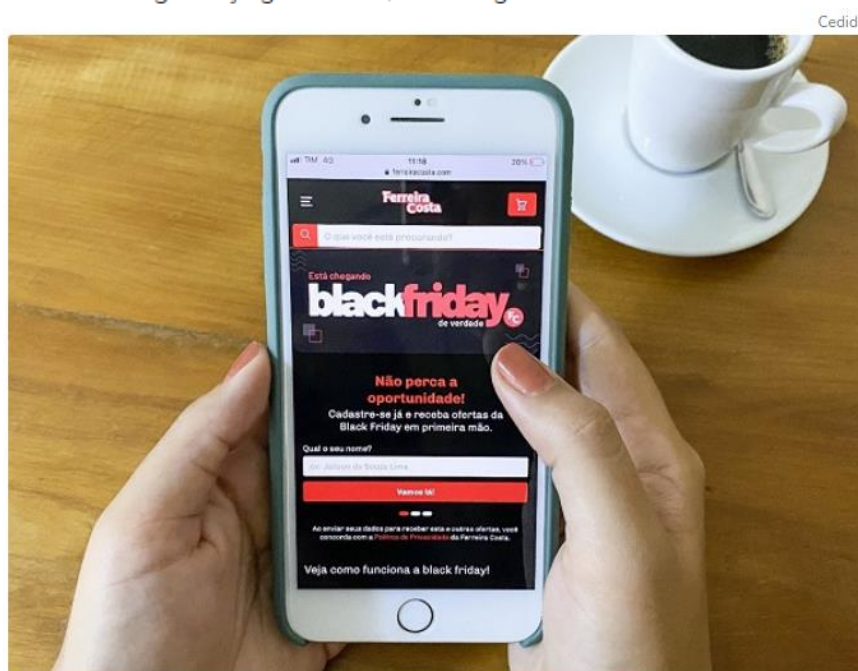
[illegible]

Cedid

TIM 4G 11:18 28%
ferreiracosta.com

Ferreira Costa

O que você está procurando?

Está chegando
black friday
de verdade
FC

Não perca a oportunidade!
Cadastre-se já e receba ofertas da Black Friday em primeira mão.

Qual o seu nome?
ex: Jailson da Souza Lima

Vamos lá!

Ao enviar seus dados para receber esta e outras ofertas, você concorda com a Política de Privacidade da Ferreira Costa.

Veja como funciona a black friday!